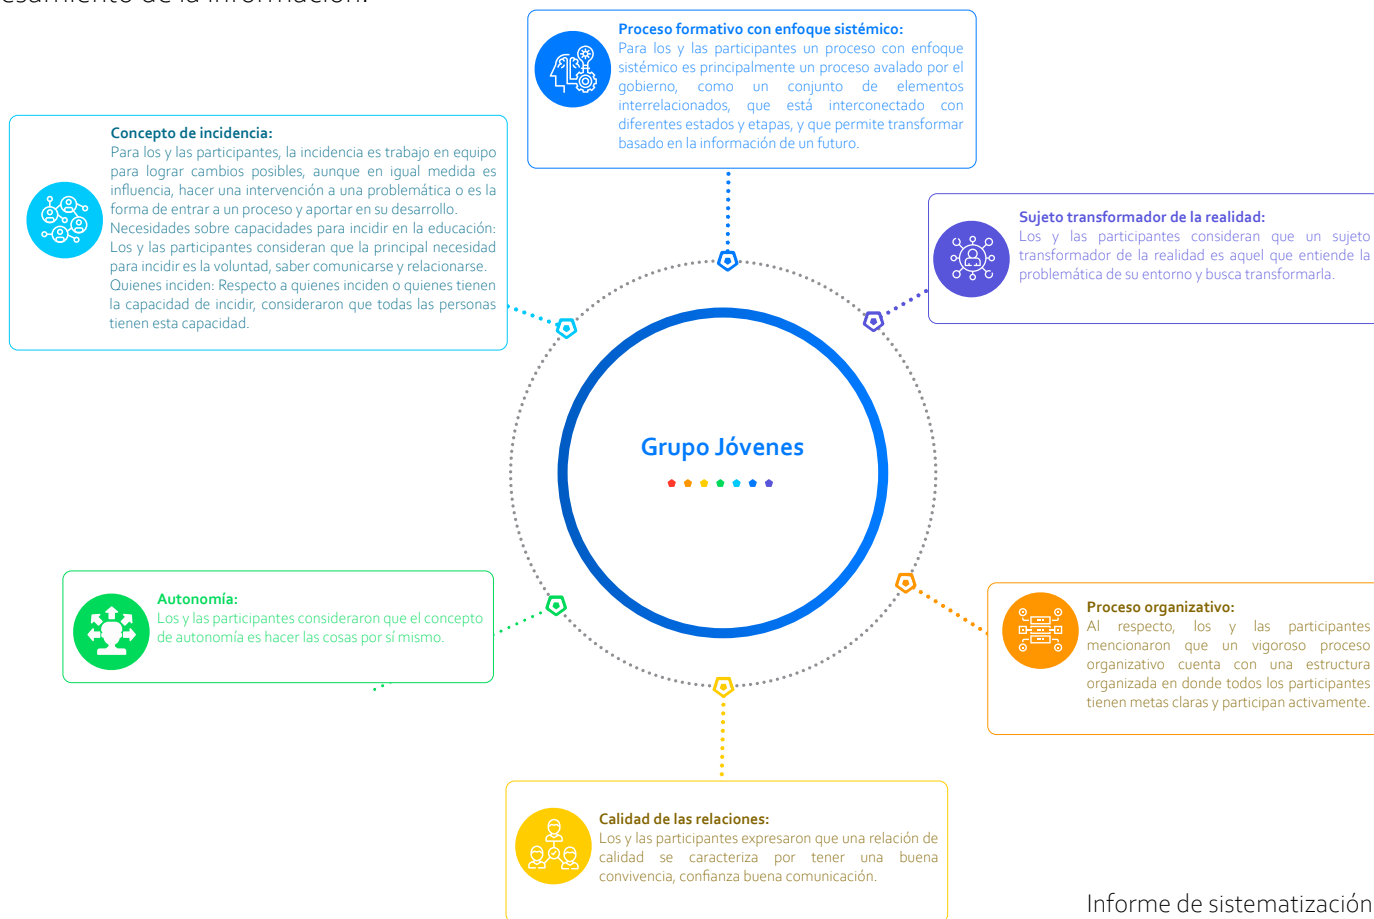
esamiento de la información.

Proceso formativo con enfoque sistémico:
Para los y las participantes un proceso con enfoque sistémico es principalmente un proceso avalado por el gobierno, como un conjunto de elementos interrelacionados, que está interconectado con diferentes estados y etapas, y que permite transformar basado en la información de un futuro.

Concepto de incidencia:
Para los y las participantes, la incidencia es trabajo en equipo para lograr cambios posibles, aunque en igual medida es influencia, hacer una intervención a una problemática o es la forma de entrar a un proceso y aportar en su desarrollo.
Necesidades sobre capacidades para incidir en la educación: Los y las participantes consideran que la principal necesidad para incidir es la voluntad, saber comunicarse y relacionarse.
Quienes inciden: Respecto a quienes inciden o quienes tienen la capacidad de incidir, consideraron que todas las personas tienen esta capacidad.

Sujeto transformador de la realidad:
Los y las participantes consideran que un sujeto transformador de la realidad es aquel que entiende la problemática de su entorno y busca transformarla.

Grupo Jóvenes

Autonomía:
Los y las participantes consideraron que el concepto de autonomía es hacer las cosas por sí mismo.

Proceso organizativo:
Al respecto, los y las participantes mencionaron que un vigoroso proceso organizativo cuenta con una estructura organizada en donde todos los participantes tienen metas claras y participan activamente.

Calidad de las relaciones:
Los y las participantes expresaron que una relación de calidad se caracteriza por tener una buena convivencia, confianza buena comunicación.

Informe de sistematización